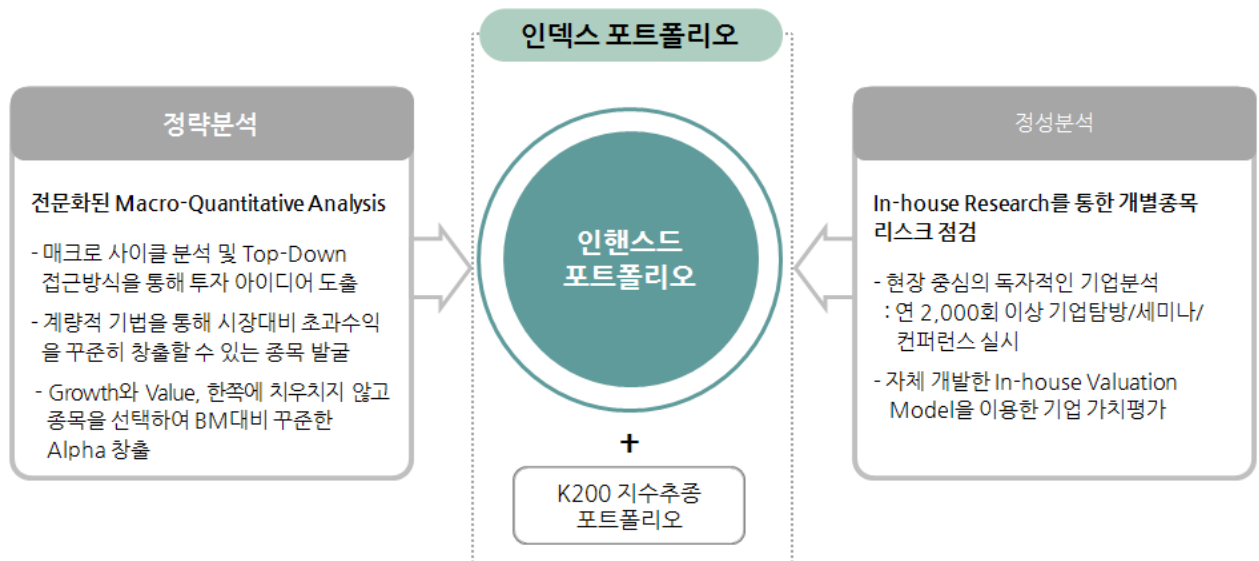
인덱스 포트폴리오

정략분석

전문화된 Macro-Quantitative Analysis

- 매크로 사이클 분석 및 Top-Down 접근방식을 통해 투자 아이디어 도출

- 계량적 기법을 통해 시장대비 초과수익을 꾸준히 창출할 수 있는 종목 발굴

- Growth와 Value, 한쪽에 치우치지 않고 종목을 선택하여 BM대비 꾸준한 Alpha 창출

인핸스드 포트폴리오

+

K200 지수추종 포트폴리오

정성분석

In-house Research를 통한 개별종목 리스크 점검

- 현장 중심의 독자적인 기업분석 : 연 2,000회 이상 기업탐방/세미나/컨퍼런스 실시

- 자체 개발한 In-house Valuation Model을 이용한 기업 가치평가